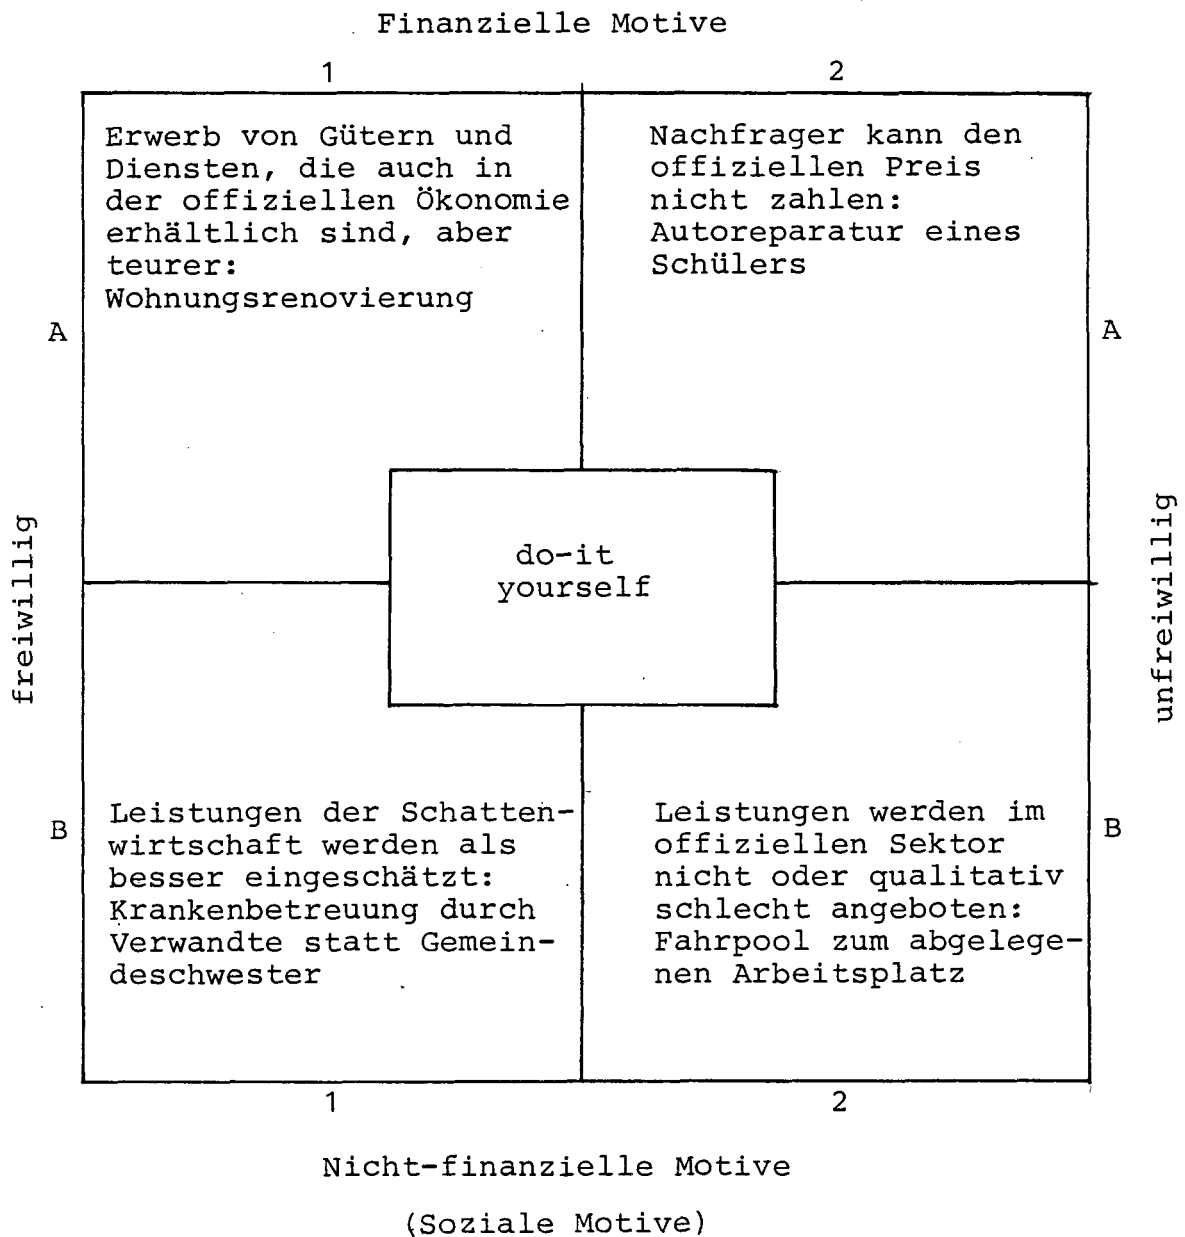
Finanzielle Motive

1

2

A

Erwerb von Gütern und Diensten, die auch in der offiziellen Ökonomie erhältlich sind, aber teurer: Wohnungsrenovierung

Nachfrager kann den offiziellen Preis nicht zahlen: Autoreparatur eines Schülers

A

freiwillig

do-it yourself

unfreiwillig

B

Leistungen der Schattenwirtschaft werden als besser eingeschätzt: Krankenbetreuung durch Verwandte statt Gemeindeschwester

Leistungen werden im offiziellen Sektor nicht oder qualitativ schlecht angeboten: Fahrpool zum abgelegenen Arbeitsplatz

B

1

2

Nicht-finanzielle Motive

(Soziale Motive)